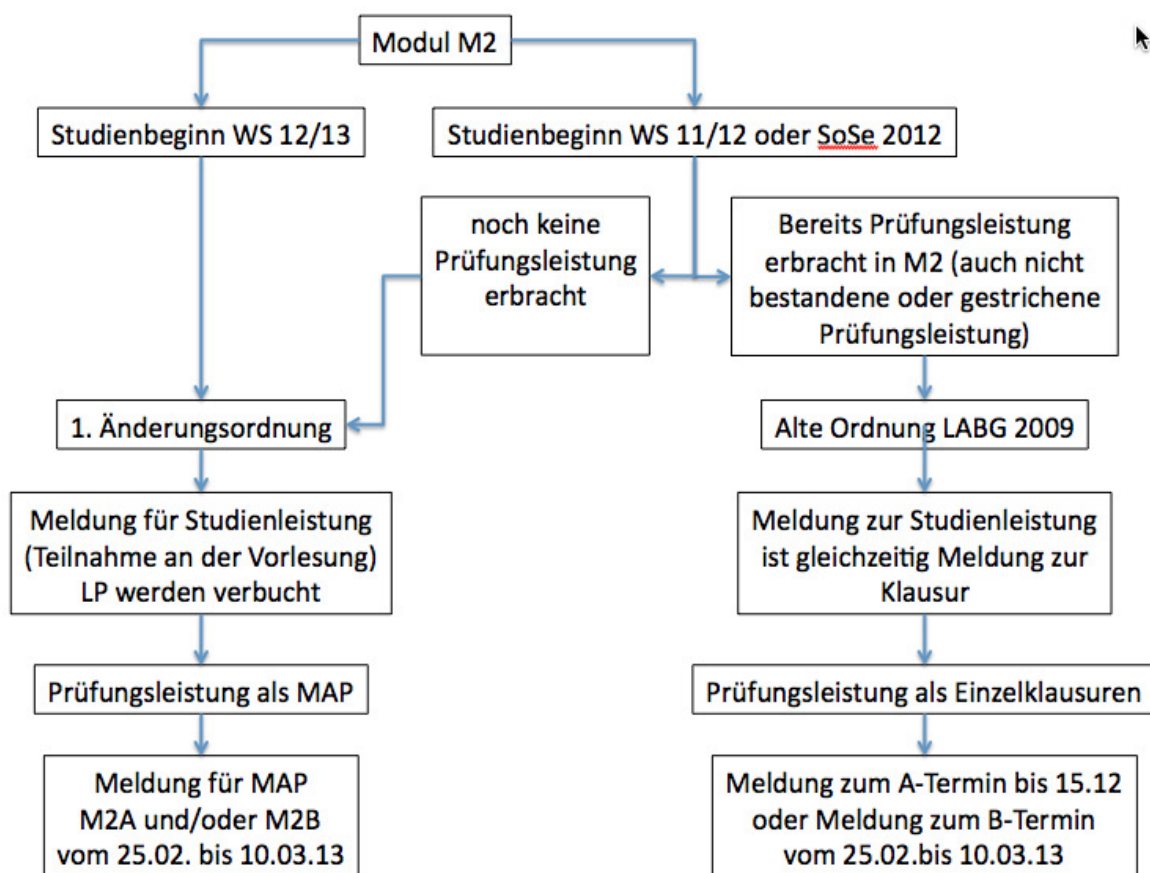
Modul M2

Studienbeginn WS 12/13

Studienbeginn WS 11/12 oder SoSe 2012

noch keine Prüfungsleistung erbracht

Bereits Prüfungsleistung erbracht in M2 (auch nicht bestandene oder gestrichene Prüfungsleistung)

1. Änderungsordnung

Alte Ordnung LABG 2009

Meldung für Studienleistung (Teilnahme an der Vorlesung) LP werden verbucht

Meldung zur Studienleistung ist gleichzeitig Meldung zur Klausur

Prüfungsleistung als MAP

Prüfungsleistung als Einzelklausuren

Meldung für MAP M2A und/oder M2B vom 25.02. bis 10.03.13

Meldung zum A-Termin bis 15.12 oder Meldung zum B-Termin vom 25.02.bis 10.03.13